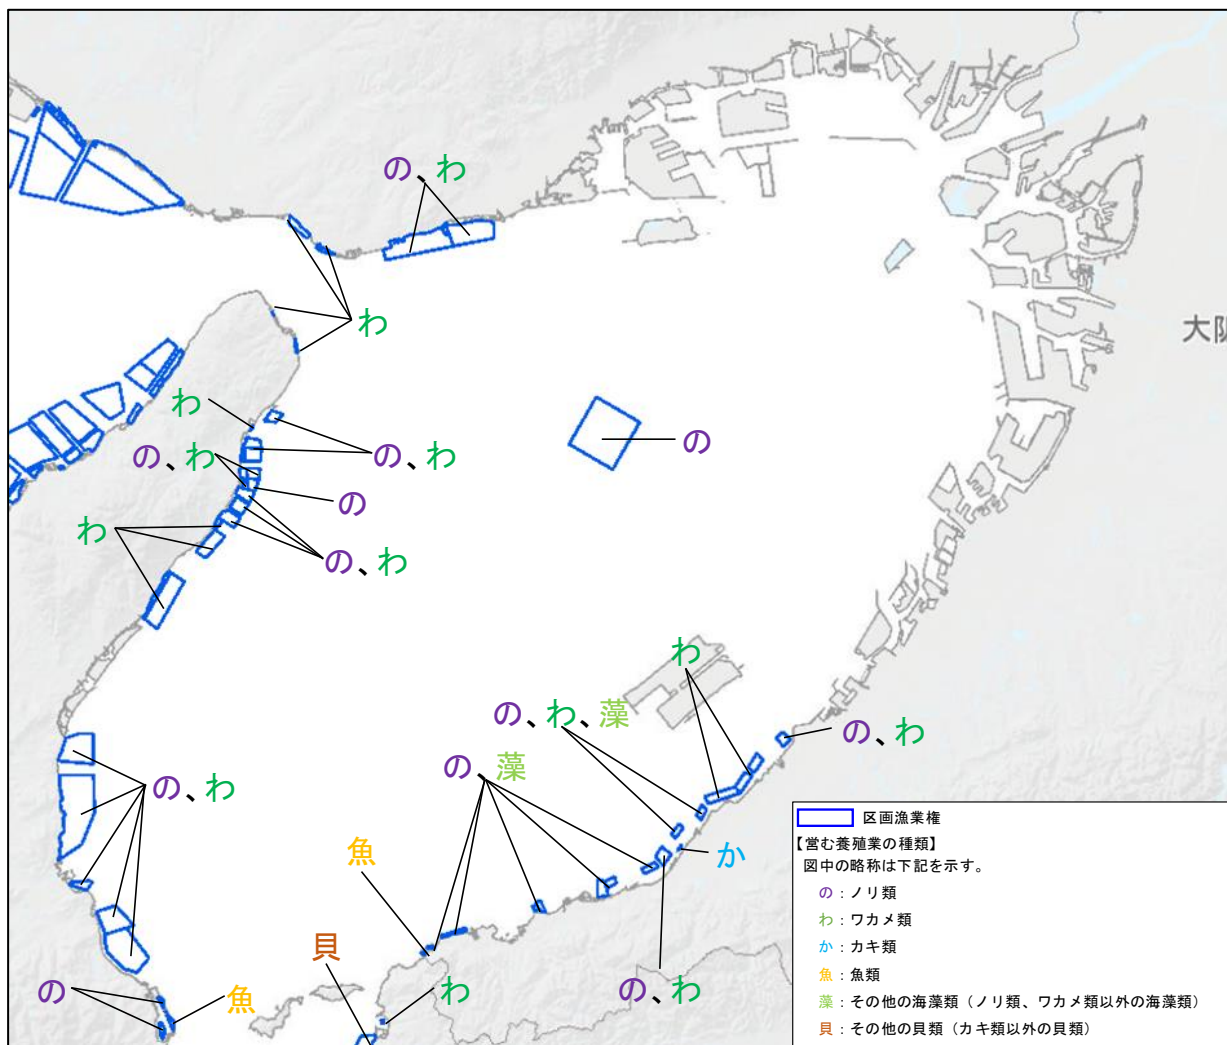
の、わ

わ

大阪

わ

の、わ

の

の、わ

の、わ

の

わ

の、わ

わ

の、わ、藻

の、わ

の、藻

の、わ

か

魚

貝

の

魚

わ

の、わ

区画漁業権
【営む養殖業の種類】
図中の略称は下記を示す。
の：ノリ類
わ：ワカメ類
か：カキ類
魚：魚類
藻：その他の海藻類（ノリ類、ワカメ類以外の海藻類）
貝：その他の貝類（カキ類以外の貝類）